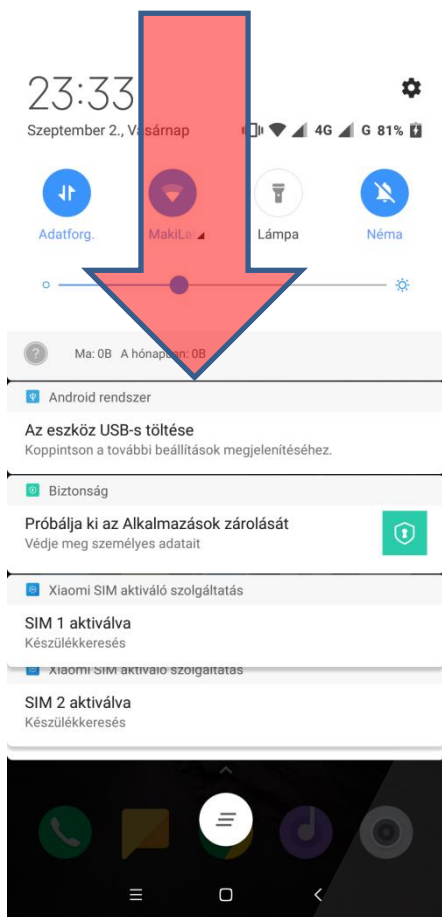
23:33

Szeptember 2., Vasárnap

4G G 81%

Adatforg.

MakiLa

Lámpa

Néma

Ma: 0B A hónapban: 0B

Android rendszer

Az eszköz USB-s töltése

Koppintson a további beállítások megjelenítéséhez.

Biztonság

Próbálja ki az Alkalmazások zárolását

Védje meg személyes adatait

Xiaomi SIM aktiváló szolgáltatás

SIM 1 aktiválva

Készülékkeresés

Xiaomi SIM aktiváló szolgáltatás

SIM 2 aktiválva

Készülékkeresés